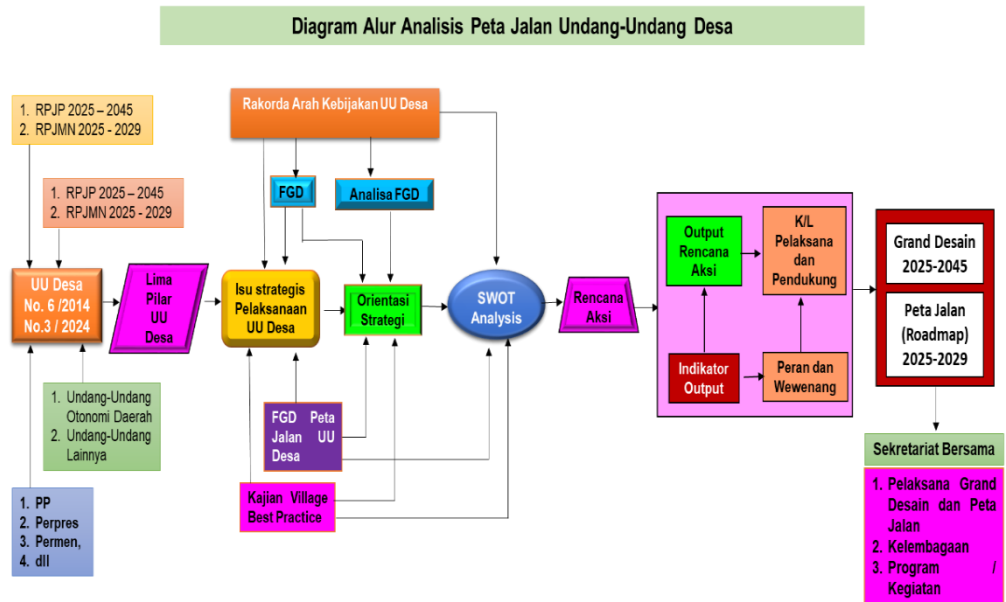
Diagram Alur Analisis Peta Jalan Undang-Undang Desa

1. RPJP 2025 – 2045
2. RPJMN 2025 - 2029

1. RPJP 2025 – 2045
2. RPJMN 2025 - 2029

UU Desa No. 6 /2014 No.3 / 2024

1. Undang-Undang Otonomi Daerah
2. Undang-Undang Lainnya

1. PP
2. Perpres
3. Permen,
4. dll

Lima Pilar UU Desa

Rakorda Arah Kebijakan UU Desa

FGD

Analisa FGD

Isu strategis Pelaksanaan UU Desa

Orientasi Strategi

SWOT Analysis

FGD Peta Jalan UU Desa

Kajian Village Best Practice

Rencana Aksi

Output Rencana Aksi

K/L Pelaksana dan Pendukung

Indikator Output

Peran dan Wewenang

Grand Desain 2025-2045

Peta Jalan (Roadmap) 2025-2029

Sekretariat Bersama

1. Pelaksana Grand Desain dan Peta Jalan
2. Kelembagaan
3. Program / Kegiatan